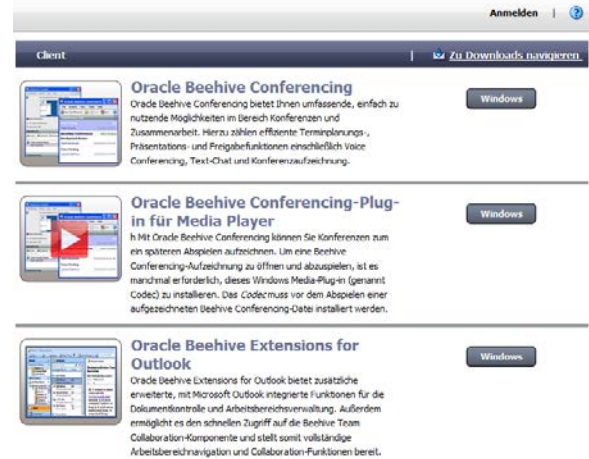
Anmelden | ?

Client | Zu Downloads navigieren

Oracle Beehive Conferencing

Oracle Beehive Conferencing bietet Ihnen umfassende, einfach zu nutzende Möglichkeiten im Bereich Konferenzen und Zusammenarbeit. Hierzu zählen effiziente Terminplanungs-, Präsentations- und Freigabefunktionen einschließlich Voice Conferencing, Text-Chat und Konferenzaufzeichnung.

Windows

Oracle Beehive Conferencing-Plug-in für Media Player

h Mit Oracle Beehive Conferencing können Sie Konferenzen zum ein späteren Abspielen aufzeichnen. Um eine Beehive Conferencing-Aufzeichnung zu öffnen und abzuspielen, ist es manchmal erforderlich, dieses Windows Media-Plug-in (genannt Codec) zu installieren. Das Codecmuss vor dem Abspielen einer aufgezeichneten Beehive Conferencing-Datei installiert werden.

Windows

Oracle Beehive Extensions for Outlook

Oracle Beehive Extensions for Outlook bietet zusätzliche erweiterte, mit Microsoft Outlook integrierte Funktionen für die Dokumentkontrolle und Arbeitsbereichsverwaltung. Außerdem ermöglicht es den schnellen Zugriff auf die Beehive Team Collaboration-Komponente und stellt somit vollständige Arbeitsbereichnavigation und Collaboration-Funktionen bereit.

Windows